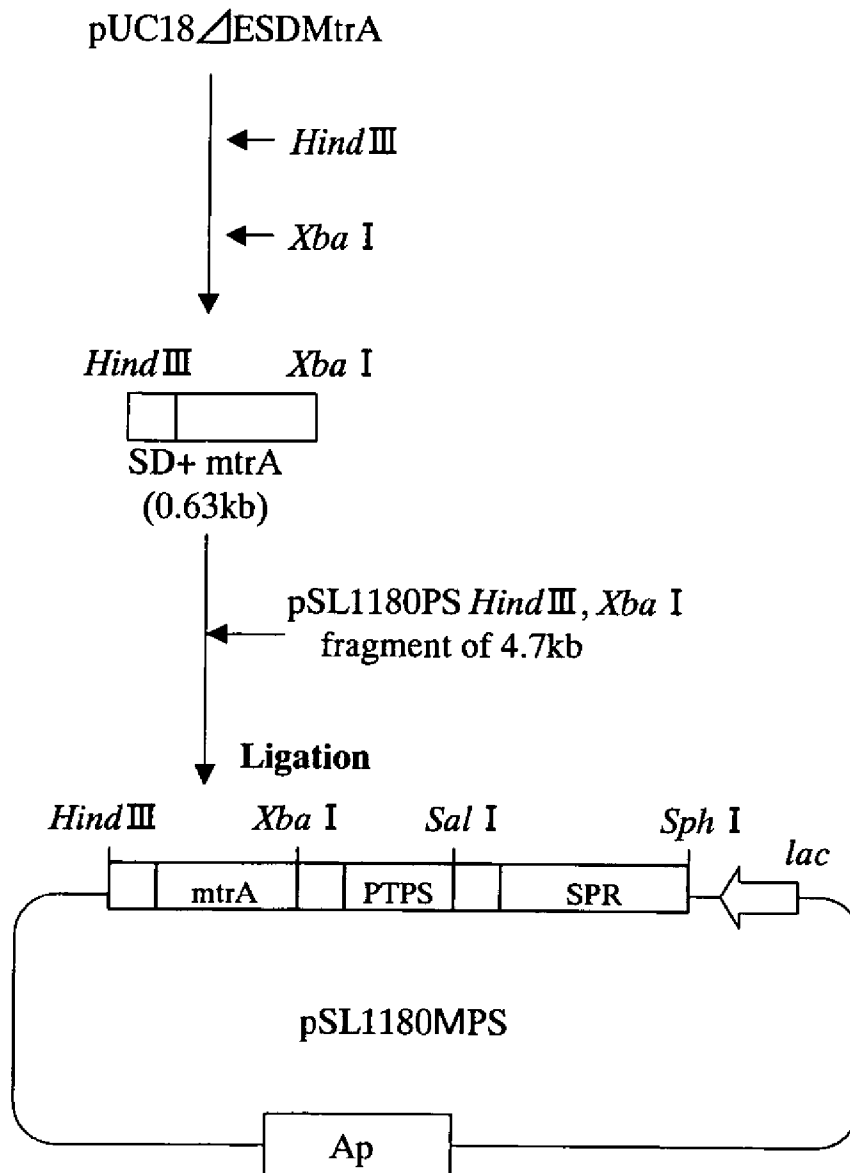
pUC18⊿ESDMtrA

*Hind* Ⅲ

*Xba* Ⅰ

*Hind* Ⅲ

*Xba* Ⅰ

SD+ mtrA
(0.63kb)

pSL1180PS *Hind* Ⅲ, *Xba* Ⅰ
fragment of 4.7kb

**Ligation**

*Hind* Ⅲ

*Xba* Ⅰ

*Sal* Ⅰ

*Sph* Ⅰ

*lac*

mtrA

PTPS

SPR

pSL1180MPS

Ap